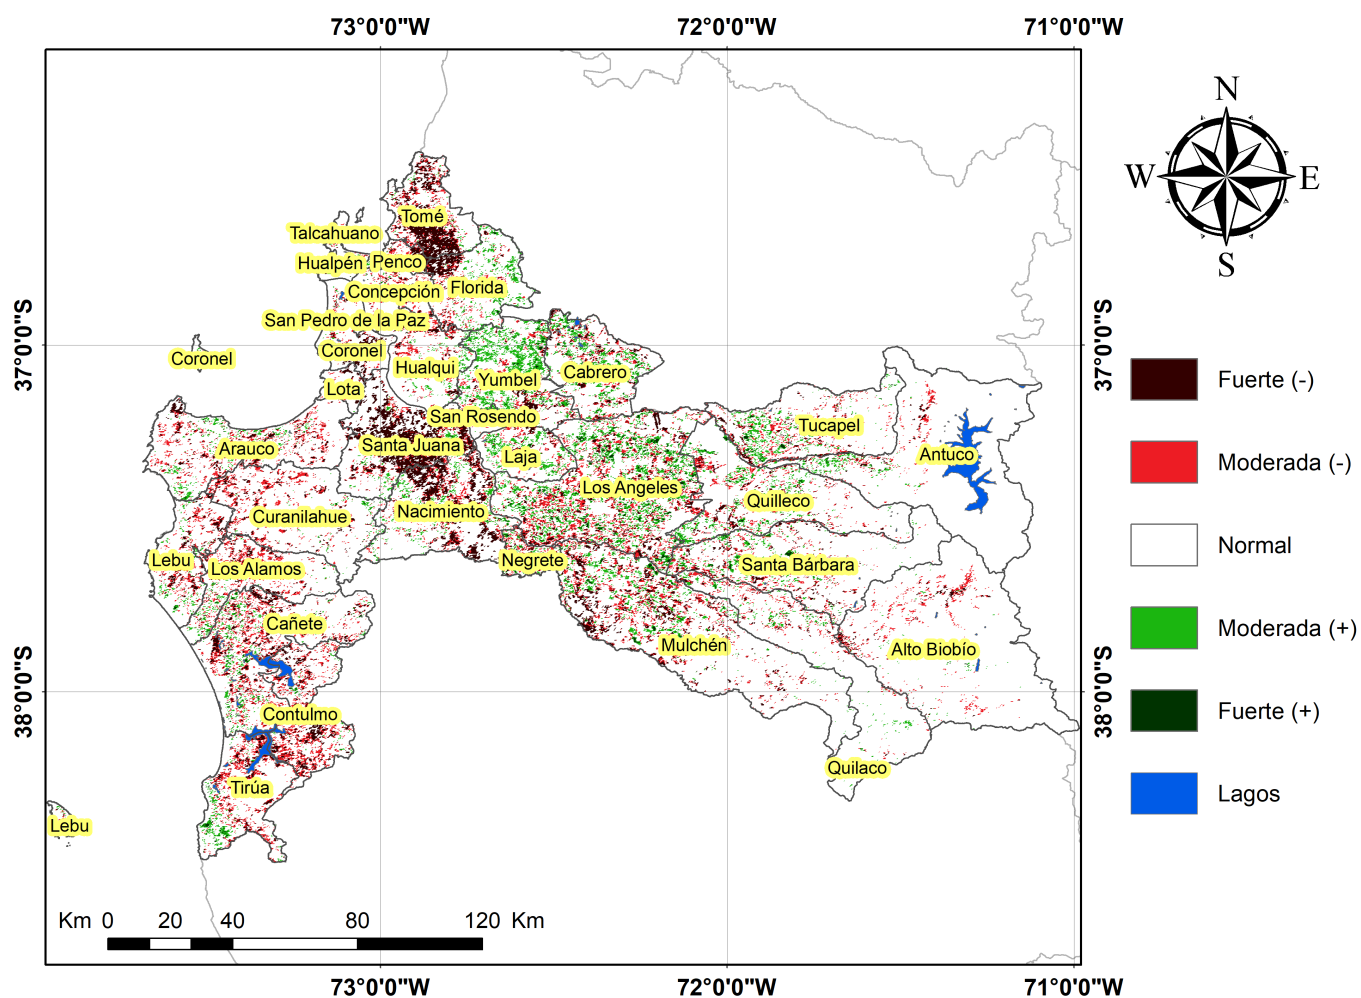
73°0'0"W 72°0'0"W 71°0'0"W

37°0'0"S 38°0'0"S

Tomé
Talcahuano
Hualpén Penco
Concepción Florida
San Pedro de la Paz
Coronel
Coronel
Hualqui
Yumbel
Cabrero
Lota
San Rosendo
Santa Juana
Laja
Tucapel
Antuco
Arauco
Los Angeles
Quilleco
Curanilahue
Nacimiento
Lebu
Los Alamos
Negrete
Santa Bárbara
Cañete
Mulchén
Alto Biobío
Contulmo
Quilaco
Tirúa
Lebu

N
W E
S

Fuerte (-)
Moderada (-)
Normal
Moderada (+)
Fuerte (+)
Lagos

Km 0 20 40 80 120 Km

73°0'0"W 72°0'0"W 71°0'0"W

37°0'0"S 38°0'0"S